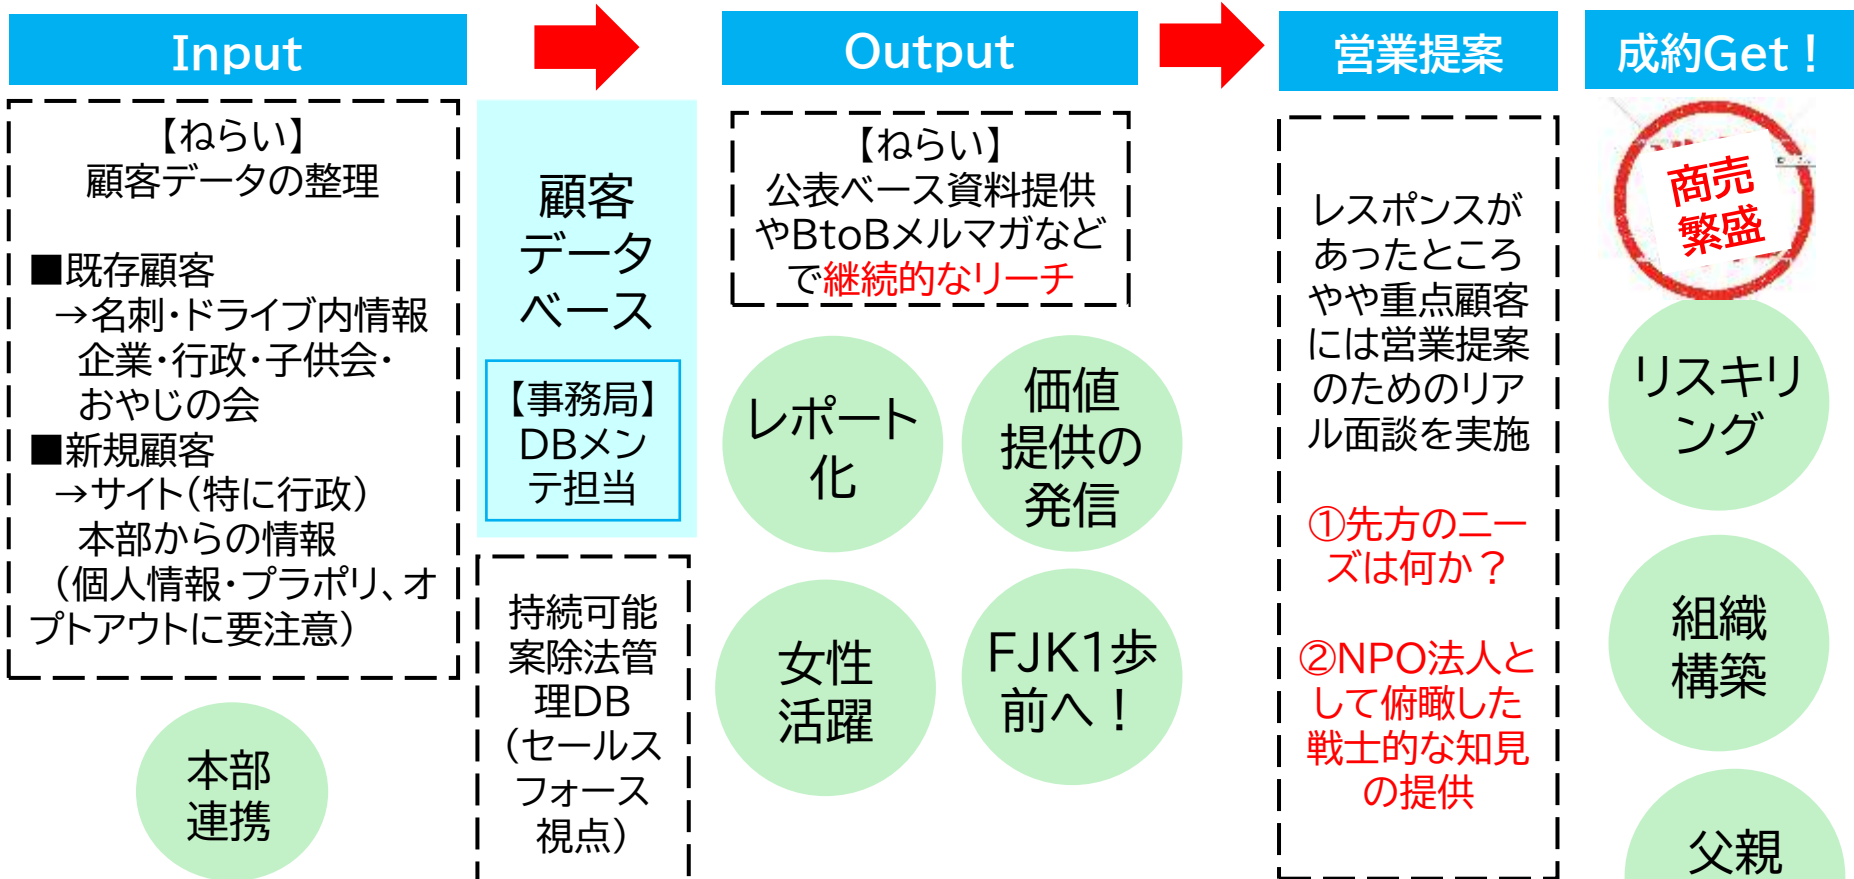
Input

【ねらい】
顧客データの整理

■既存顧客
→名刺・ドライブ内情報
企業・行政・子供会・おやじの会
■新規顧客
→サイト(特に行政)
本部からの情報
(個人情報・プラポリ、オプトアウトに要注意)

本部連携

顧客データベース

【事務局】
DBメンテ担当

持続可能案除法管理DB(セールスフォース視点)

Output

【ねらい】
公表ベース資料提供やBtoBメルマガなどで継続的なリーチ

レポート化

価値提供の発信

女性活躍

FJK1歩前へ！

営業提案

レスポンスがあったところやや重点顧客には営業提案のためのリアル面談を実施

①先方のニーズは何か？

②NPO法人として俯瞰した戦士的な知見の提供

成約Get！

商売繁盛

リスキリング

組織構築

父親